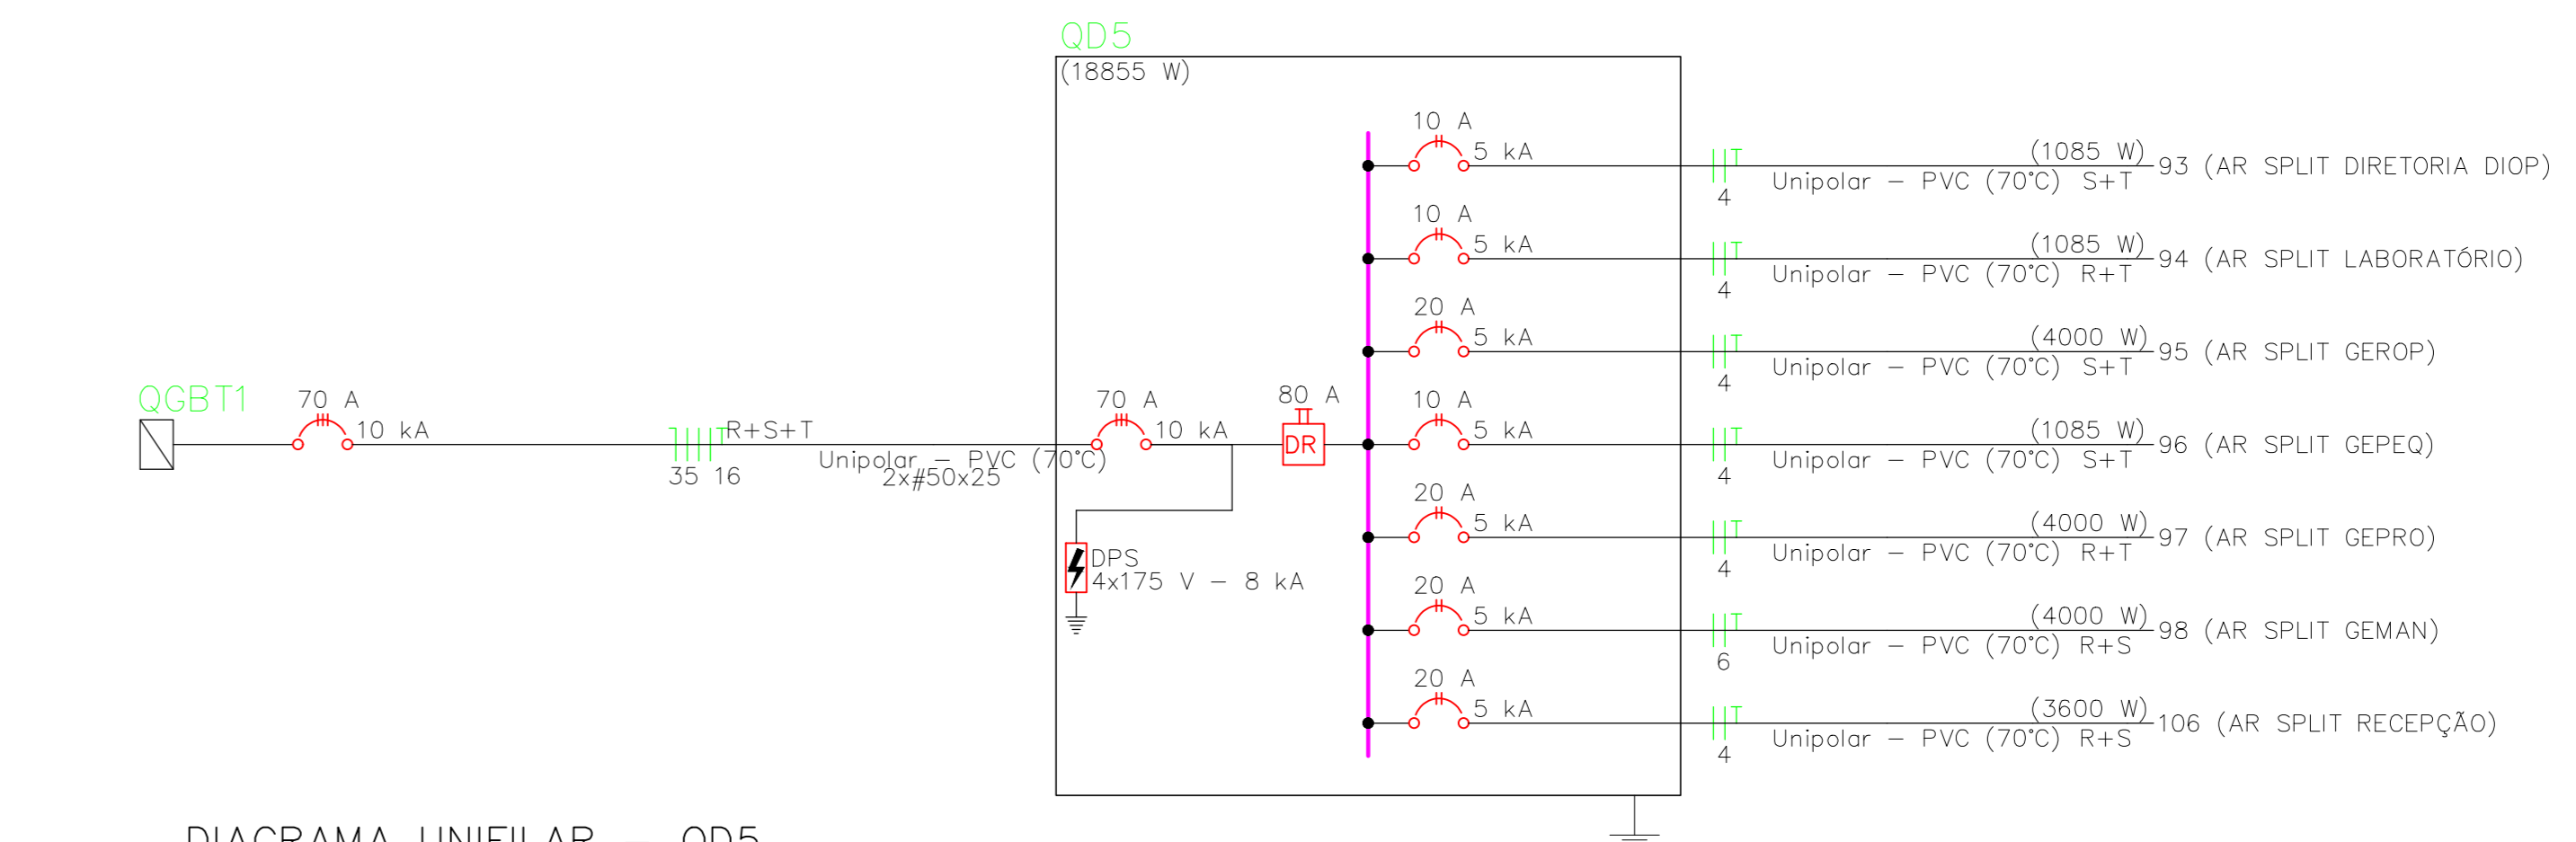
QD5
(18855 W)

QGBT1
70 A
10 kA
R+S+T
35 16
Unipolar – PVC (70°C)
2x#50x25

70 A
10 kA
80 A
DR
DPS
4x175 V – 8 kA

10 A
5 kA
(1085 W)
Unipolar – PVC (70°C) S+T
4
93 (AR SPLIT DIRETORIA DIOP)

10 A
5 kA
(1085 W)
Unipolar – PVC (70°C) R+T
4
94 (AR SPLIT LABORATÓRIO)

20 A
5 kA
(4000 W)
Unipolar – PVC (70°C) S+T
4
95 (AR SPLIT GEROP)

10 A
5 kA
(1085 W)
Unipolar – PVC (70°C) S+T
4
96 (AR SPLIT GEPEQ)

20 A
5 kA
(4000 W)
Unipolar – PVC (70°C) R+T
4
97 (AR SPLIT GEPRO)

20 A
5 kA
(4000 W)
Unipolar – PVC (70°C) R+S
6
98 (AR SPLIT GEMAN)

20 A
5 kA
(3600 W)
Unipolar – PVC (70°C) R+S
4
106 (AR SPLIT RECEPÇÃO)

DIAGRAMA UNIFILAR – QD5